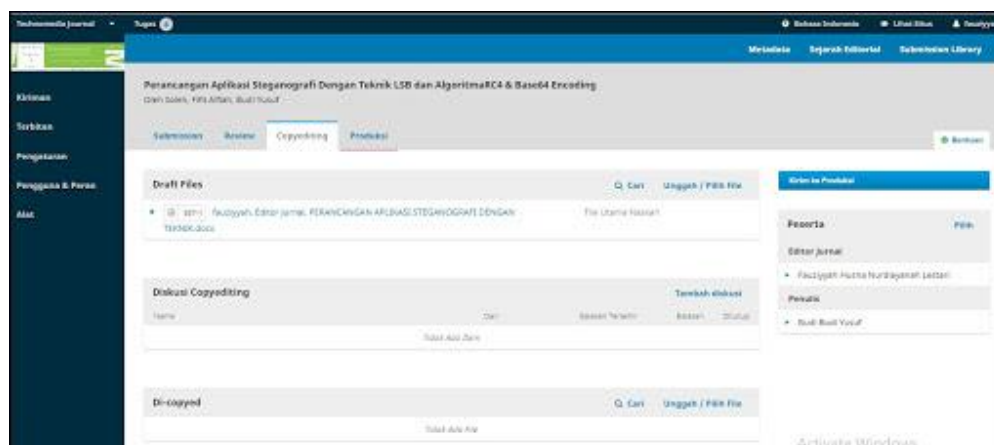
Technomedia Journal ▾ Tugas 0

Bahasa Indonesia Lihat Situs Fauziyy

Metadata Sejarah Editorial Submission Library

Kiriman
Terbitan
Pengaturan
Pengguna & Peran
Alat

Perancangan Aplikasi Steganografi Dengan Teknik LSB dan AlgoritmaRC4 & Base64 Encoding
Dien Soleh, Fitri Alfian, Budi Yusuf

Submission Review Copyediting Produksi

Bantuan

Draft Files

Cari Unggah / Pilih File

• 6071 fauziyyah, Editor Jurnal, PERANCANGAN APLIKASI STEGANOGRAFI DENGAN TEKNIK.docx File Utama Naskah

Kirim ke Produksi

Peserta Pilih

Editor Jurnal

• Fauziyyah Husna Nurdayanah Lestari

Penulis

• Budi Budi Yusuf

Diskusi Copyediting

Tambah diskusi

Nama Dari Balasan Terakhir Balasan Ditutup

Tidak Ada Item

Di-copyed

Cari Unggah / Pilih File

Tidak ada File

Activate Windows